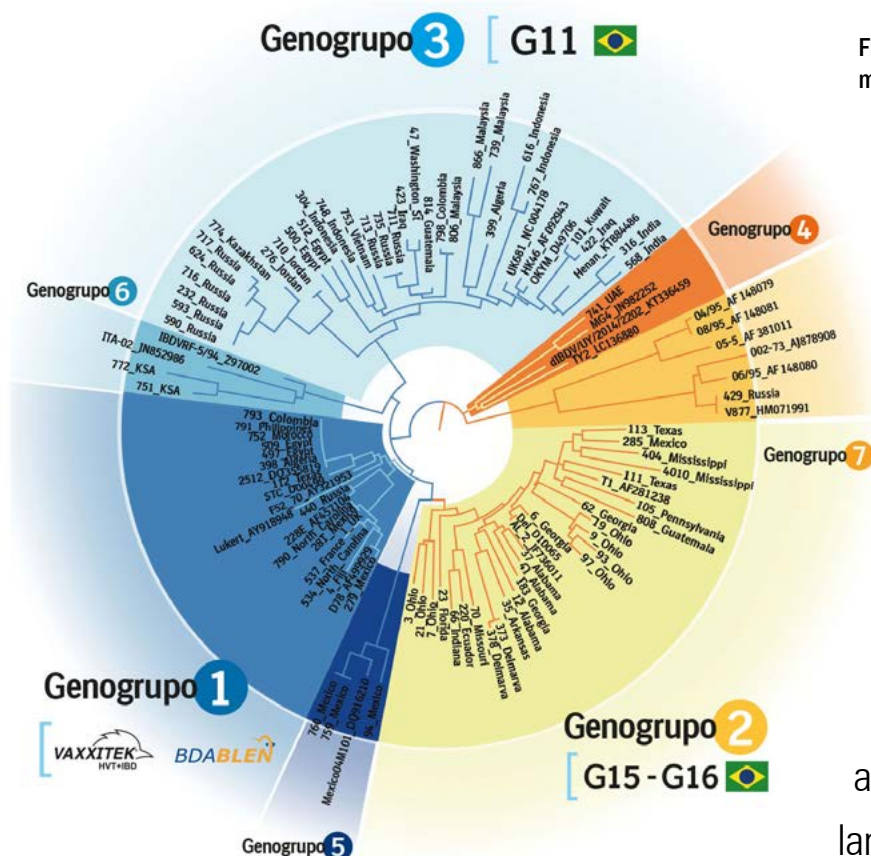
Genogrupo 3 G11

F
m

774_Kazakhstan
717_Russia
624_Russia
716_Russia
232_Russia
593_Russia
590_Russia
276_Jordan
710_Jordan
500_Egypt
512_Egypt
304_Indonesia
748_Indonesia
753_Vietnam
713_Russia
735_Russia
715_Russia
423_Iraq
47_Washington_St
814_Guatemala
798_Colombia
806_Malaysia
866_Malaysia
399_Algeria
739_Malaysia
616_Indonesia
UK661_NC004178
767_Indonesia
HK46_AF092943
OKYM_D49706
101_Kuwait
422_Iraq
Henan_KT884486
316_India
568_India

Genogrupo 4
741_UAE
MG4_JN982252
dIBDV/UY/2014/2202_KT336459
TY2_LC136880

04/95_AF148079
08/95_AF148081
05-5_AF381011
002-73_AJ878908
06/95_AF148080
429_Russia
V877_HM071991

Genogrupo 6
ITA-02_JN852986
IBDVRF-5/94_Z97002
772_KSA
751_KSA

793_Colombia
791_Philippines
752_Morocco
509_Egypt
597_Egypt
398_Algeria
2512_DQ355819
172_Texas
STC_D00499
F52_70_AY321953
440_Russia
228E_AF457104
Lukert_AY918948
281_Mexico
790_North Carolina
537_France
534_North Carolina
1_Tennessee
D78_AF499929
279_Mexico

113_Texas
285_Mexico
404_Mississippi
4010_Mississippi
111_Texas
T1_AF281238
105_Pennsylvania
808_Guatemala

Genogrupo 7

62_Georgia
19_Ohio
9_Ohio
93_Ohio
97_Ohio
6_Georgia
Del_E_D10065
AL2_AF133904
37_Alabama
41_Alabama
12_Alabama
183_Georgia
35_Arkansas
373_Delmarva
378_Delmarva
70_Missouri
220_Ecuador
66_Indiana
7_Ohio
23_Florida
21_Ohio
3_Ohio

Genogrupo 1
VAXXITEK HVT+IBD
BDABLEN

766_Mexico
759_Mexico
Mexico0048101_CQ916216
94_Mexico

Genogrupo 2
G15 - G16

Genogrupo 5

a
lar